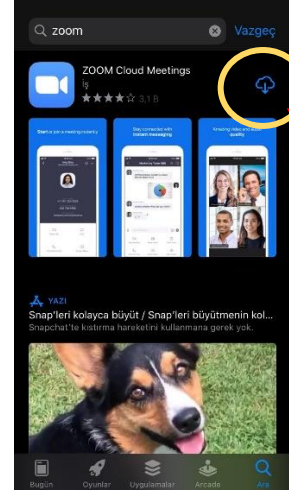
zoom

Vazgeç

ZOOM Cloud Meetings

İş

★★★★☆ 3,1 B

Start a join a meeting instantly

Stay connected with instant messaging

Amazing video and audio quality

YAZI

Snap'leri kolayca büyüt / Snap'leri büyütmenin kol...

Snapchat'te kıstırma hareketini kullanmana gerek yok.

Bugün

Oyunlar

Uygulamalar

Arcade

Ara